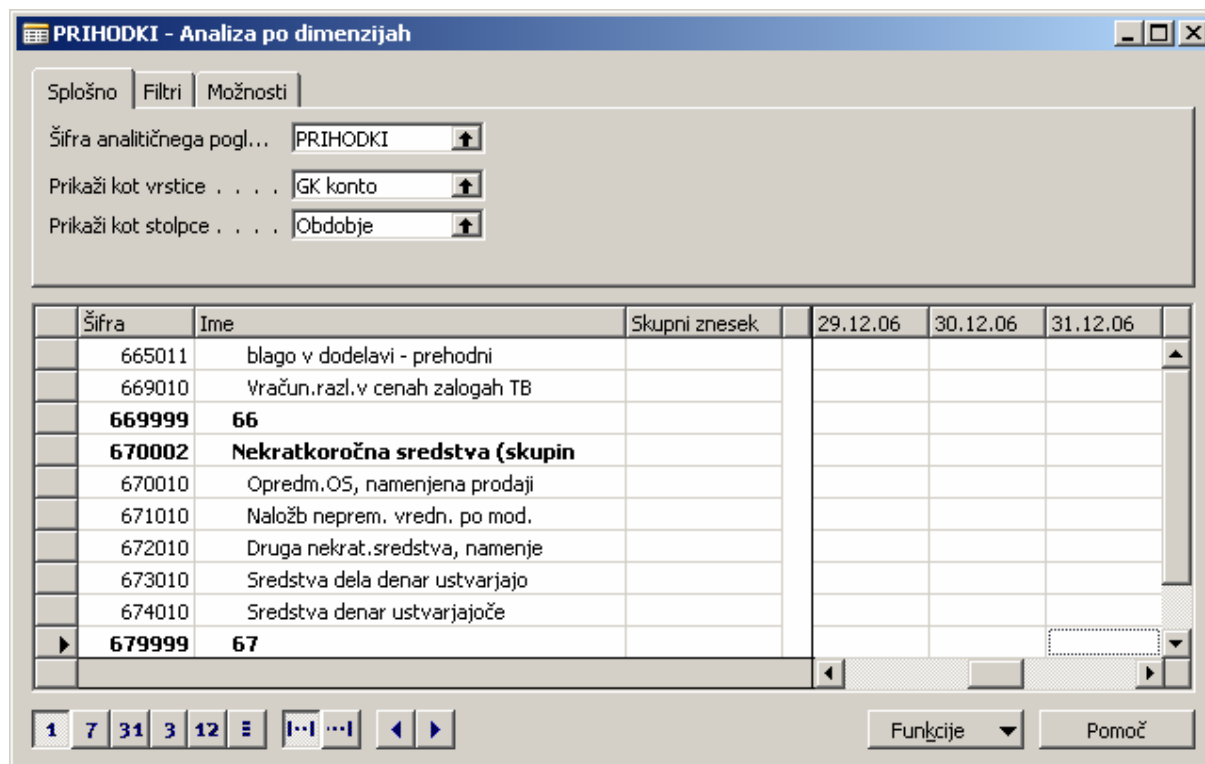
PRIHODKI - Analiza po dimenzijah

Splošno | Filtri | Možnosti

Šifra analitičnega pogl... PRIHODKI

Prikaži kot vrstice . . . . GK konto

Prikaži kot stolpce . . . . Obdobje

| Šifra | Ime | Skupni znesek | 29.12.06 | 30.12.06 | 31.12.06 |
|---|---|---|---|---|---|
| 665011 | blago v dodelavi - prehodni | | | | |
| 669010 | Vračun.razl.v cenah zalogah TB | | | | |
| **669999** | **66** | | | | |
| **670002** | **Nekratkoročna sredstva (skupin** | | | | |
| 670010 | Opredm.OS, namenjena prodaji | | | | |
| 671010 | Naložb neprem. vredn. po mod. | | | | |
| 672010 | Druga nekrat.sredstva, namenje | | | | |
| 673010 | Sredstva dela denar ustvarjajo | | | | |
| 674010 | Sredstva denar ustvarjajoče | | | | |
| **679999** | **67** | | | | |

1 7 31 3 12

Funkcije

Pomoč